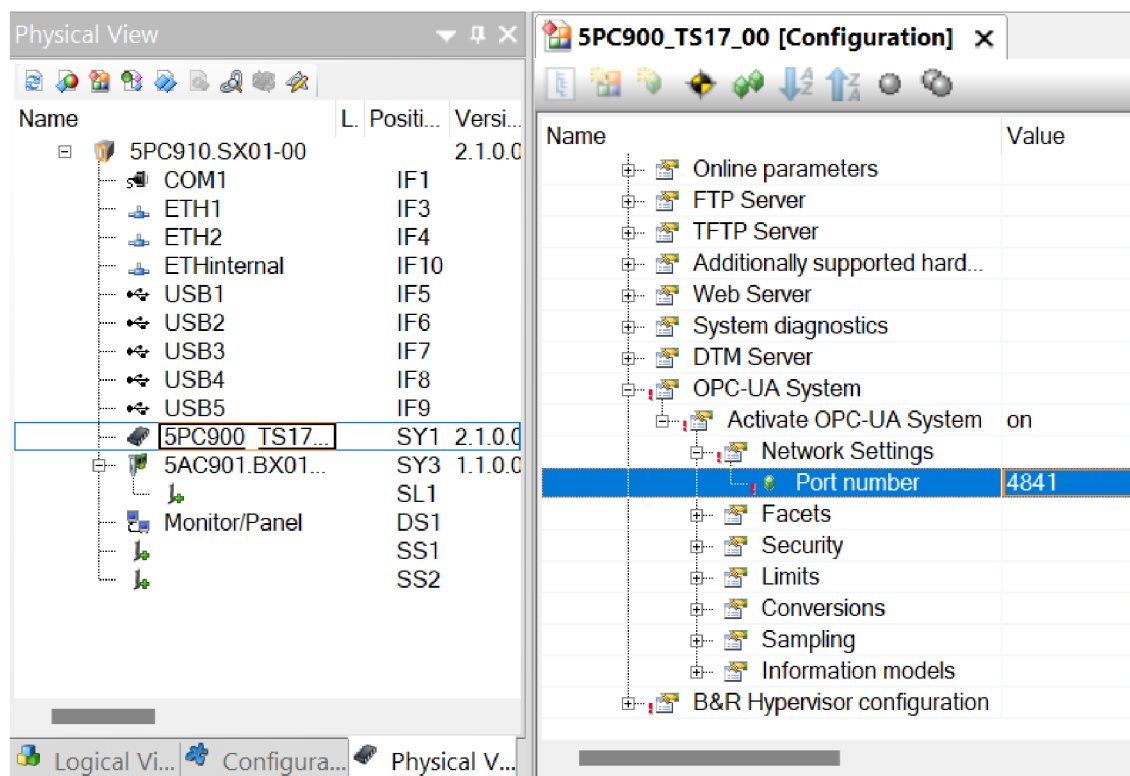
Physical View

| Name | L. | Positi... | Versi... |
|---|---|---|---|
| 5PC910.SX01-00 | | | 2.1.0.0 |
| COM1 | | IF1 | |
| ETH1 | | IF3 | |
| ETH2 | | IF4 | |
| ETHinternal | | IF10 | |
| USB1 | | IF5 | |
| USB2 | | IF6 | |
| USB3 | | IF7 | |
| USB4 | | IF8 | |
| USB5 | | IF9 | |
| 5PC900_TS17... | | SY1 | 2.1.0.0 |
| 5AC901.BX01... | | SY3 | 1.1.0.0 |
| | | SL1 | |
| Monitor/Panel | | DS1 | |
| | | SS1 | |
| | | SS2 | |

Logical Vi... Configura... Physical V...

5PC900_TS17_00 [Configuration] ×

| Name | Value |
|---|---|
| Online parameters | |
| FTP Server | |
| TFTP Server | |
| Additionally supported hard... | |
| Web Server | |
| System diagnostics | |
| DTM Server | |
| OPC-UA System | |
| Activate OPC-UA System | on |
| Network Settings | |
| Port number | 4841 |
| Facets | |
| Security | |
| Limits | |
| Conversions | |
| Sampling | |
| Information models | |
| B&R Hypervisor configuration | |